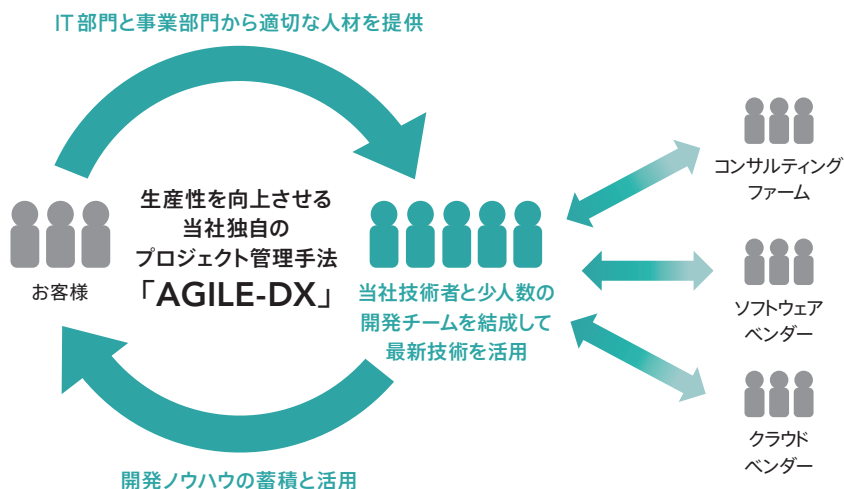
IT部門と事業部門から適切な人材を提供

お客様

生産性を向上させる
当社独自の
プロジェクト管理手法
「AGILE-DX」

当社技術者と少人数の
開発チームを結成して
最新技術を活用

コンサルティング
ファーム

ソフトウェア
ベンダー

クラウド
ベンダー

開発ノウハウの蓄積と活用